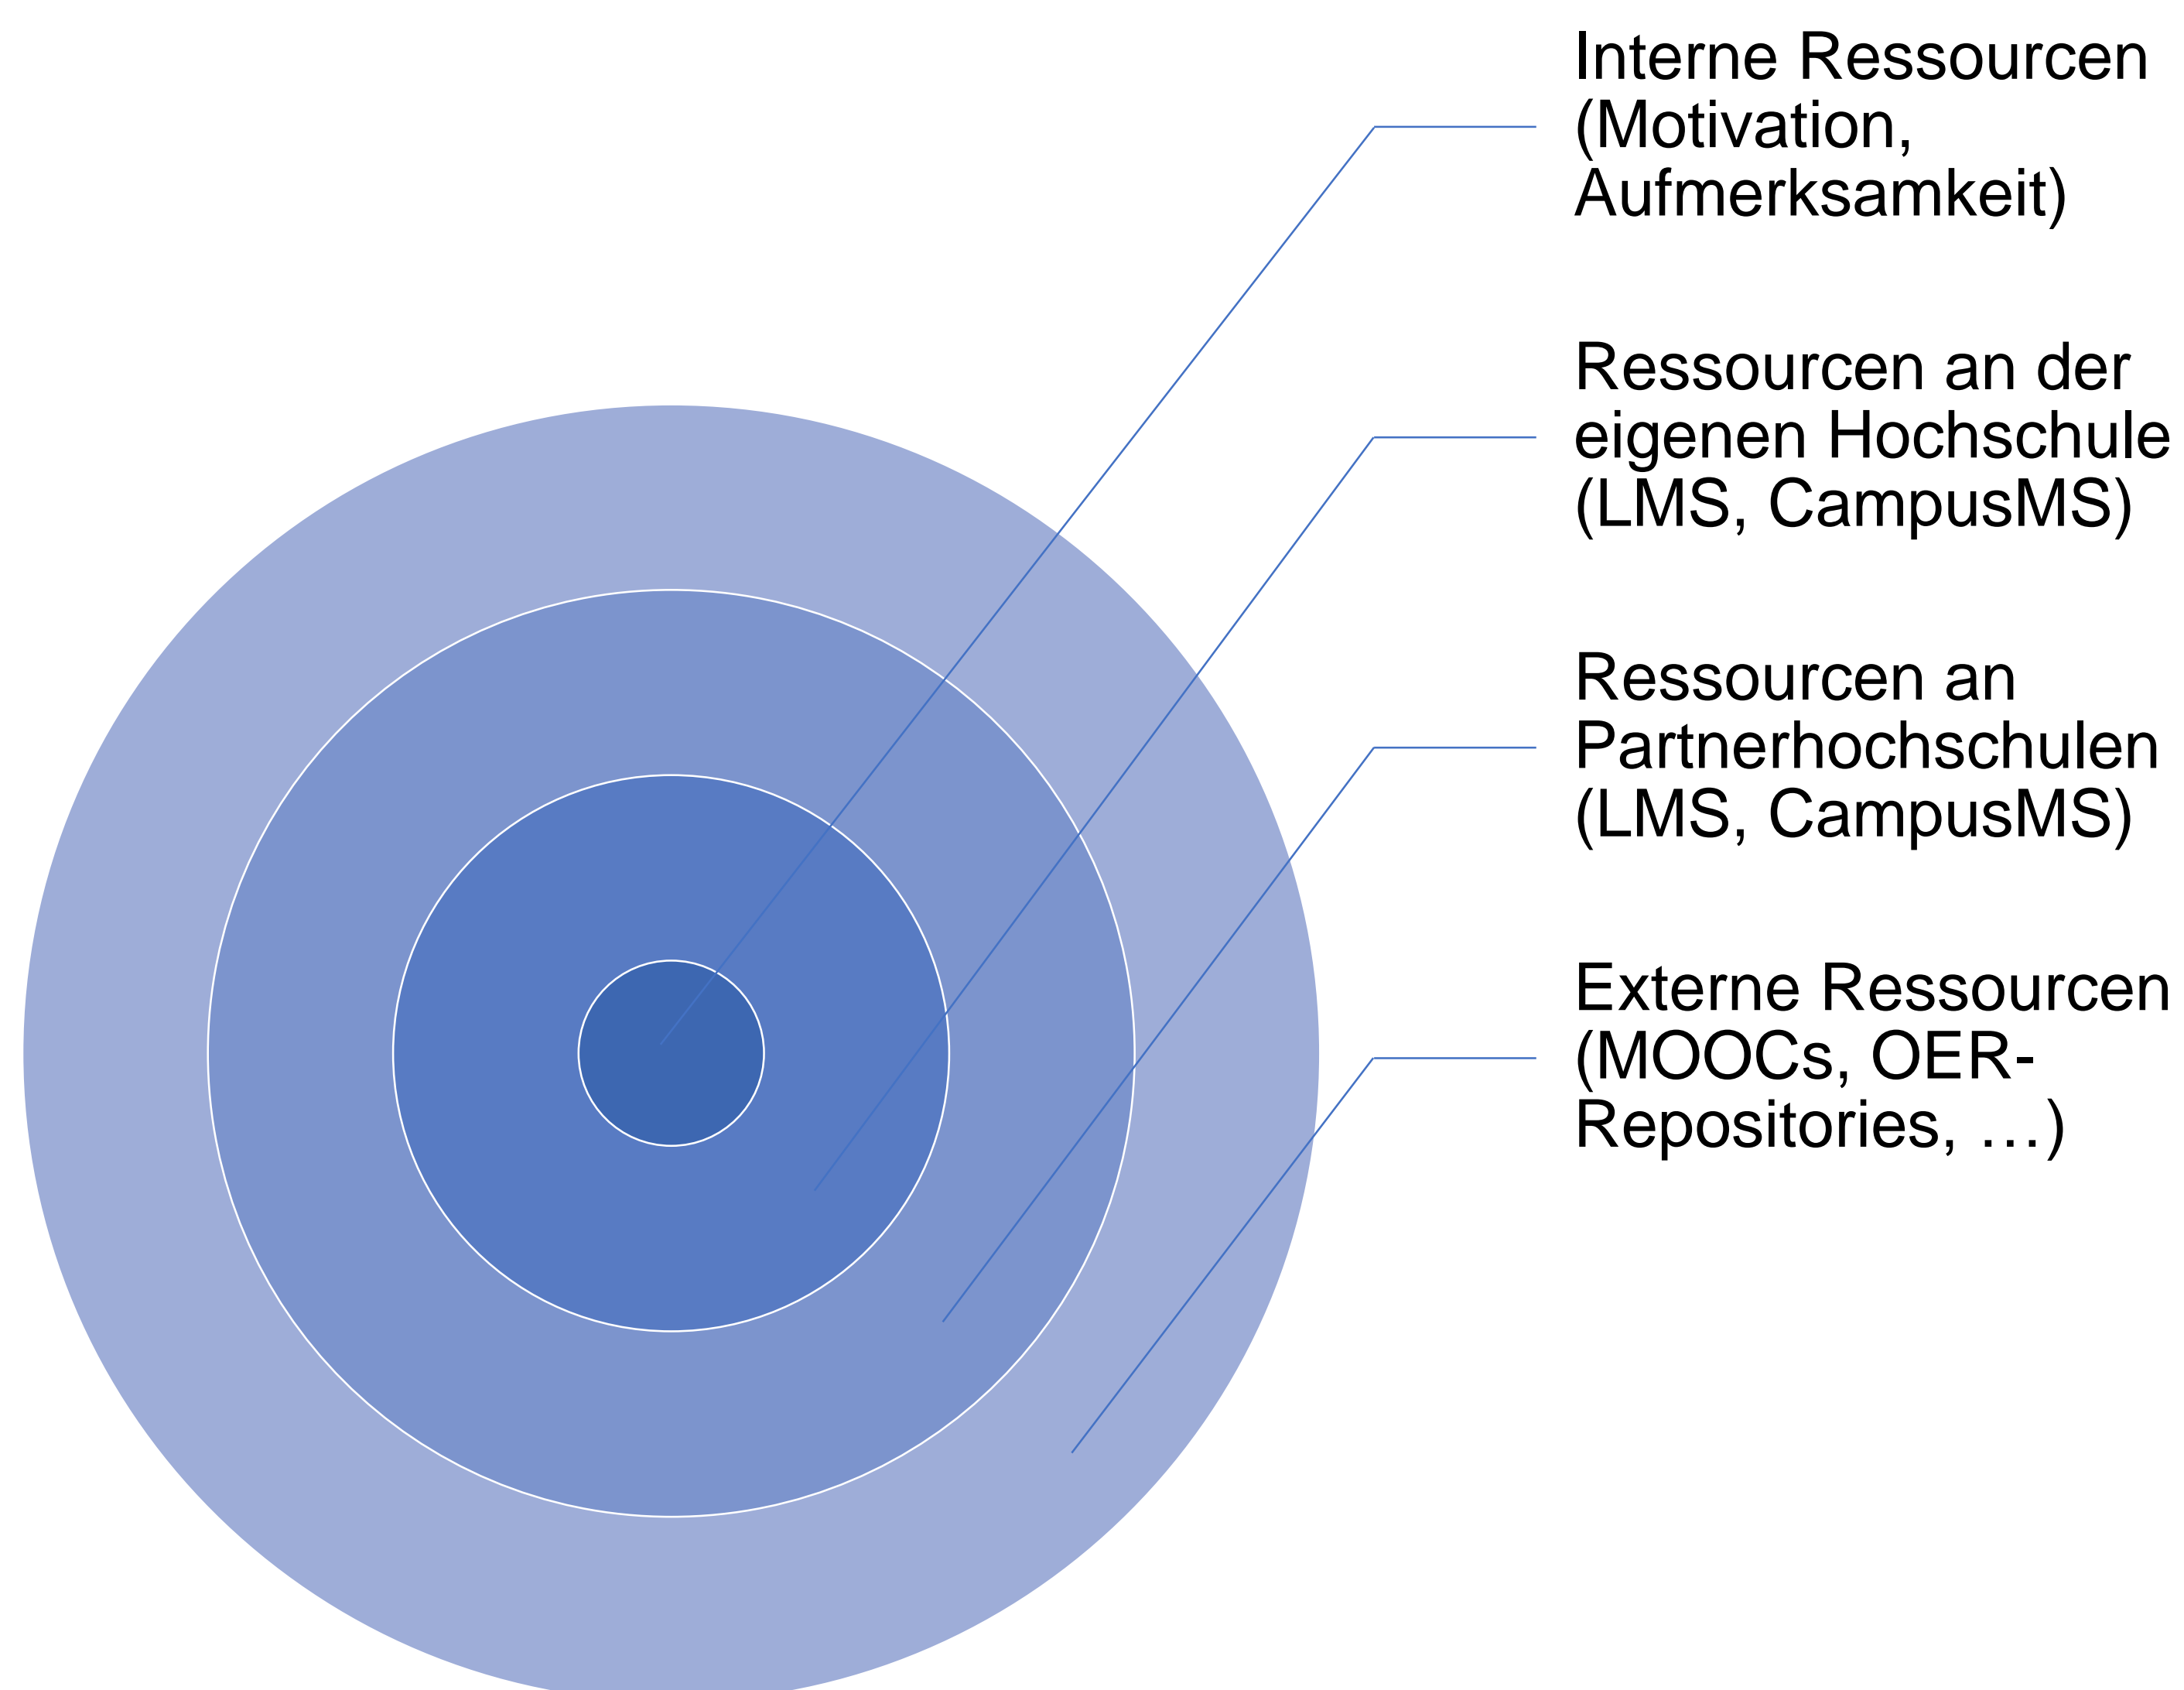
Interne Ressourcen (Motivation, Aufmerksamkeit)

Ressourcen an der eigenen Hochschule (LMS, CampusMS)

Ressourcen an Partnerhochschulen (LMS, CampusMS)

Externe Ressourcen (MOOCs, OER-Repositories, …)